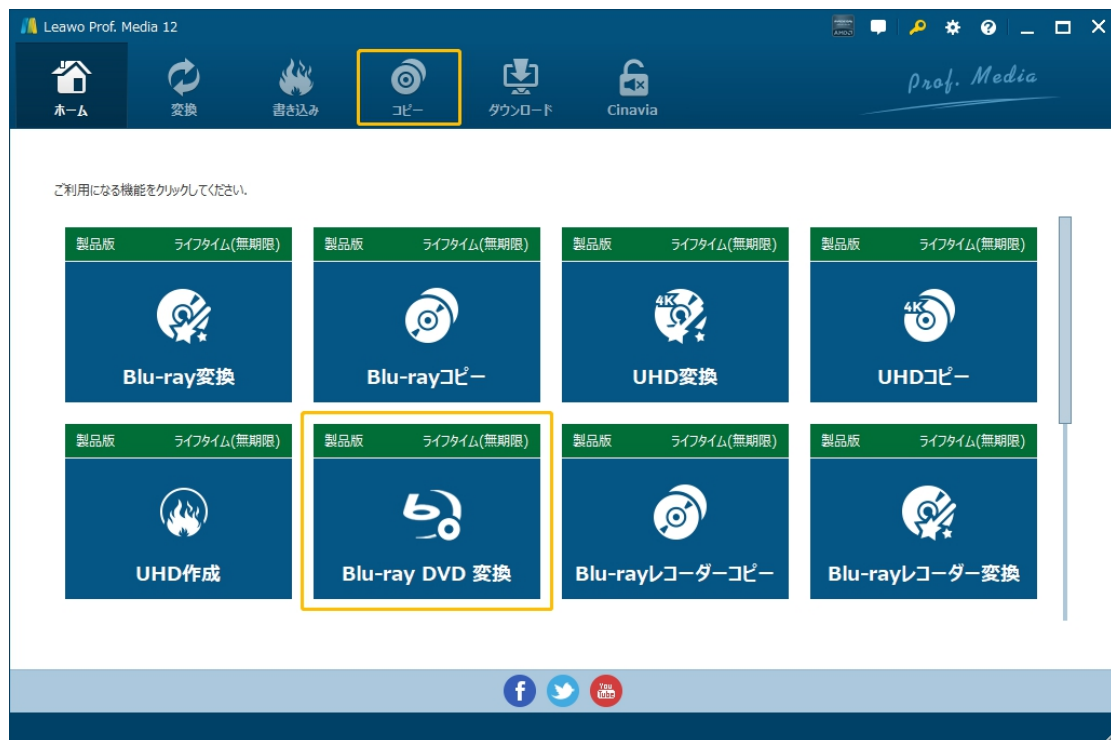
Leawo Prof. Media 12

ホーム
変換
書き込み
コピー
ダウンロード
Cinavia

Prof. Media

ご利用になる機能をクリックしてください。

製品版 ライフタイム(無期限)
Blu-ray変換

製品版 ライフタイム(無期限)
Blu-rayコピー

製品版 ライフタイム(無期限)
UHD変換

製品版 ライフタイム(無期限)
UHDコピー

製品版 ライフタイム(無期限)
UHD作成

製品版 ライフタイム(無期限)
Blu-ray DVD 変換

製品版 ライフタイム(無期限)
Blu-rayレコーダーコピー

製品版 ライフタイム(無期限)
Blu-rayレコーダー変換

You Tube